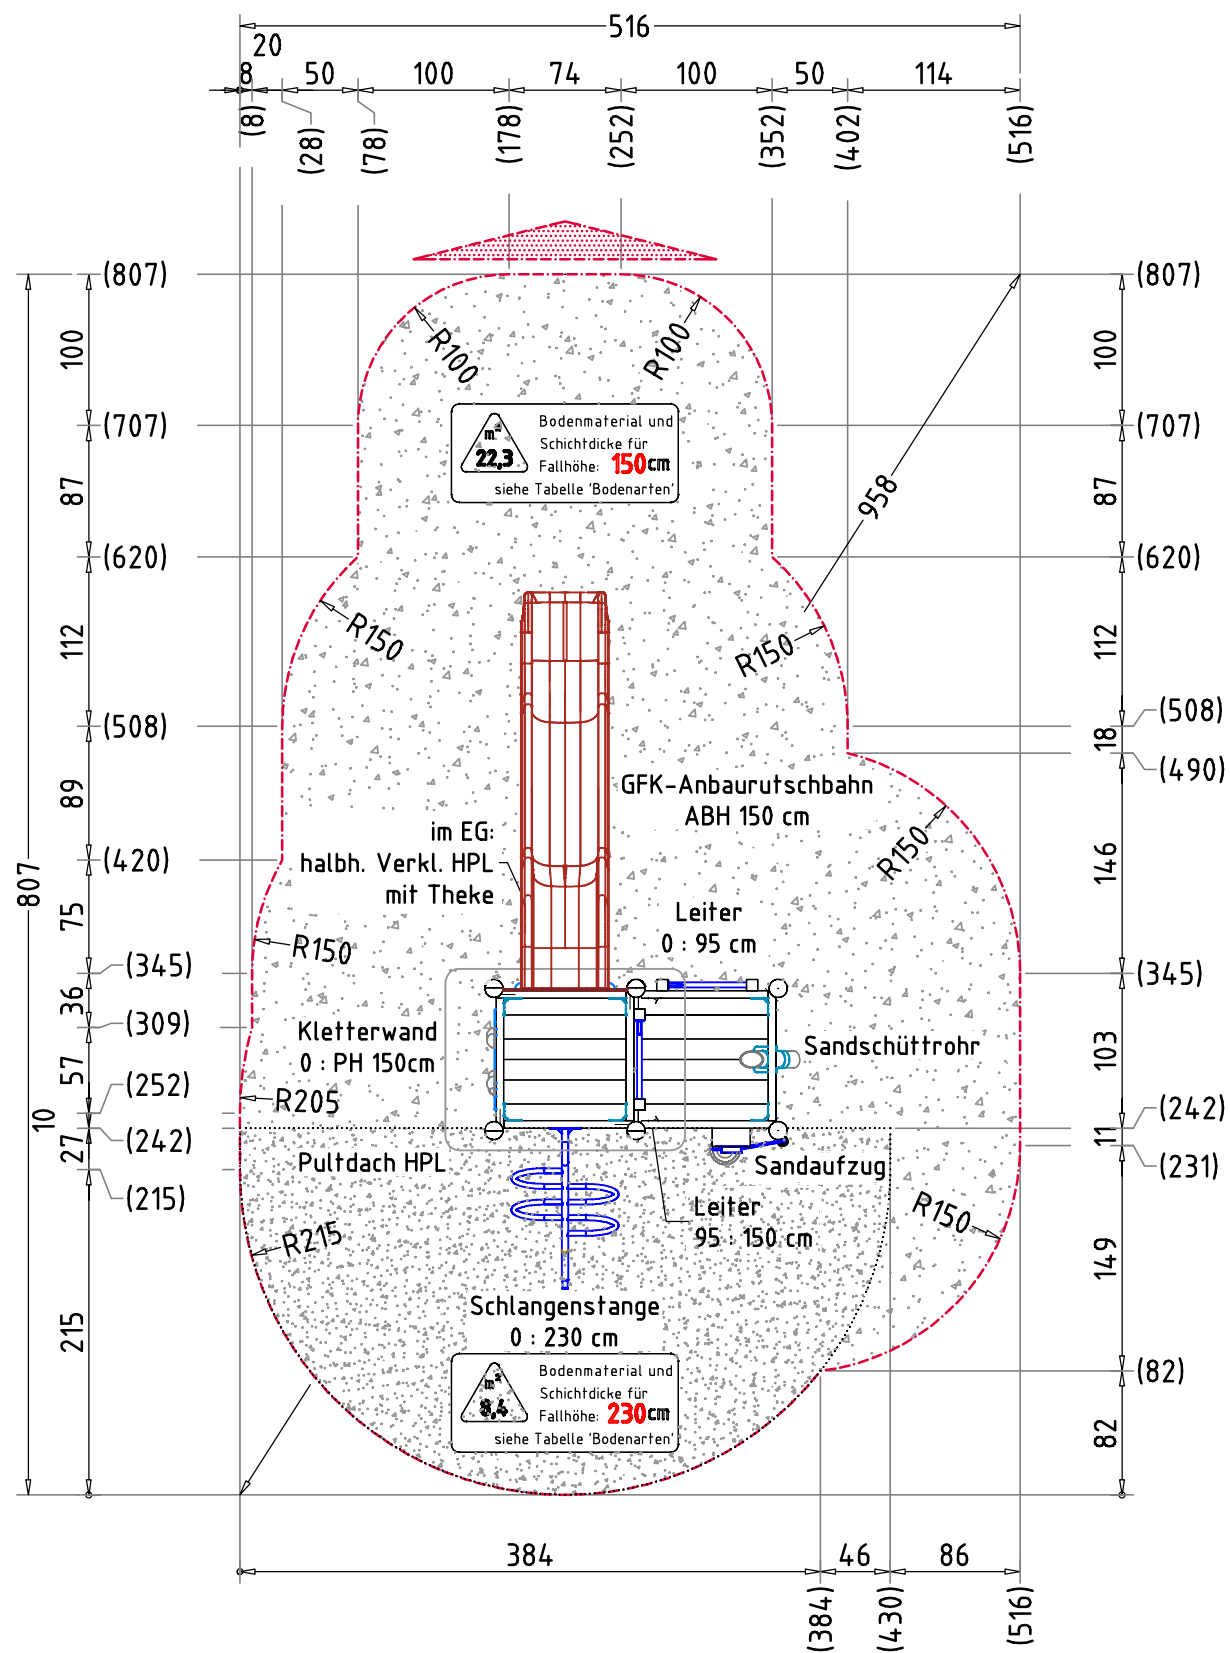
516
20
8 50 100 74 100 50 114
(8) (28) (78) (178) (252) (352) (402) (516)

(807) (807)
100 100
(707) (707)
87 87
(620) (620)
112 112
(508) (508)
18
(490)
89
(420)
146
807
75
(345) (345)
36
(309)
103
57
(252)
10
(242) (242)
27
11
(215)
(231)
149
215
(82)
82

R100 R100
m²
22,3
Bodenmaterial und Schichtdicke für Fallhöhe: 150cm
siehe Tabelle 'Bodenarten'
958
R150 R150
GFK-Anbaurutschbahn
ABH 150 cm
im EG:
halbh. Verkl. HPL
mit Theke
R150
Leiter
0 : 95 cm
R150
Kletterwand
0 : PH 150cm
Sandschüttrohr
R205
Pultdach HPL
Sandaufzug
Leiter
95 : 150 cm
R215
R150
Schlangenstange
0 : 230 cm
m²
8,4
Bodenmaterial und Schichtdicke für Fallhöhe: 230cm
siehe Tabelle 'Bodenarten'

384 46 86
(384) (430) (516)